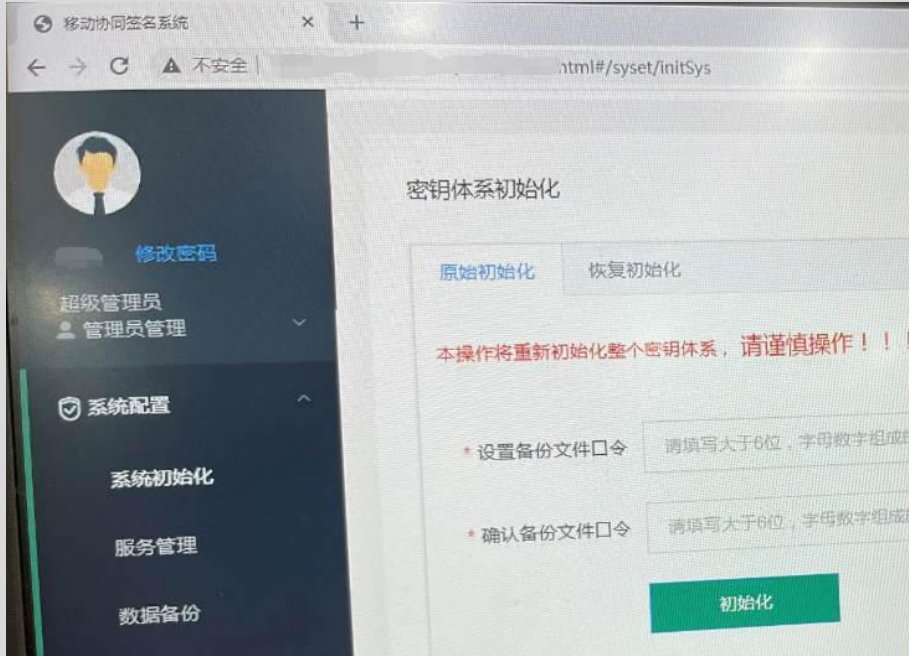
移动协同签名系统 × +

不安全 | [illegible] html#/syset/initSys

修改密码

超级管理员
管理员管理

系统配置

系统初始化

服务管理

数据备份

密钥体系初始化

原始初始化 恢复初始化

本操作将重新初始化整个密钥体系，请谨慎操作！！!

* 设置备份文件口令 请填写大于6位，字母数字组成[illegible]

* 确认备份文件口令 请填写大于6位，字母数字组成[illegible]

初始化